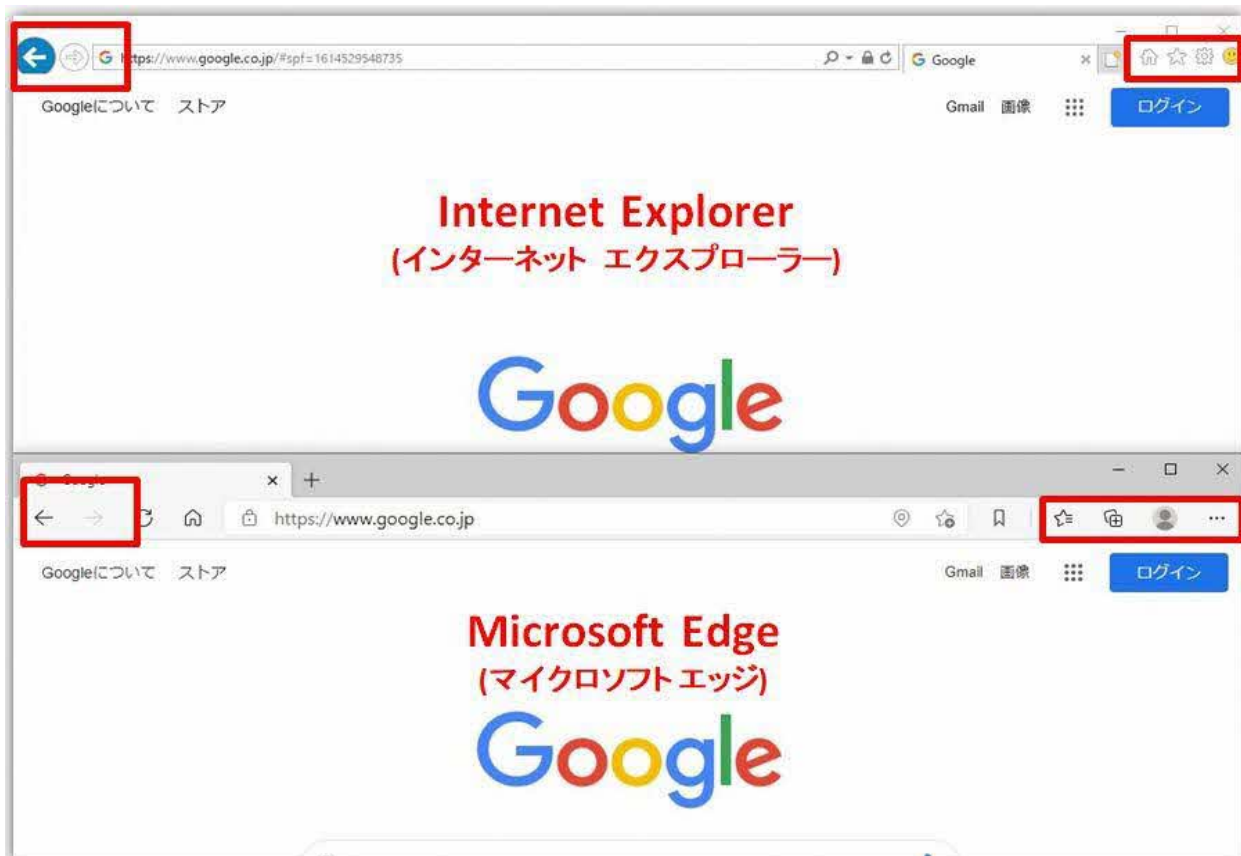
https://www.google.co.jp/#spf=1614529548735
Google

Googleについて　ストア

Gmail　画像

ログイン

Internet Explorer
(インターネット エクスプローラー)

Google

Google

https://www.google.co.jp

Googleについて　ストア

Gmail　画像

ログイン

Microsoft Edge
(マイクロソフト エッジ)

Google